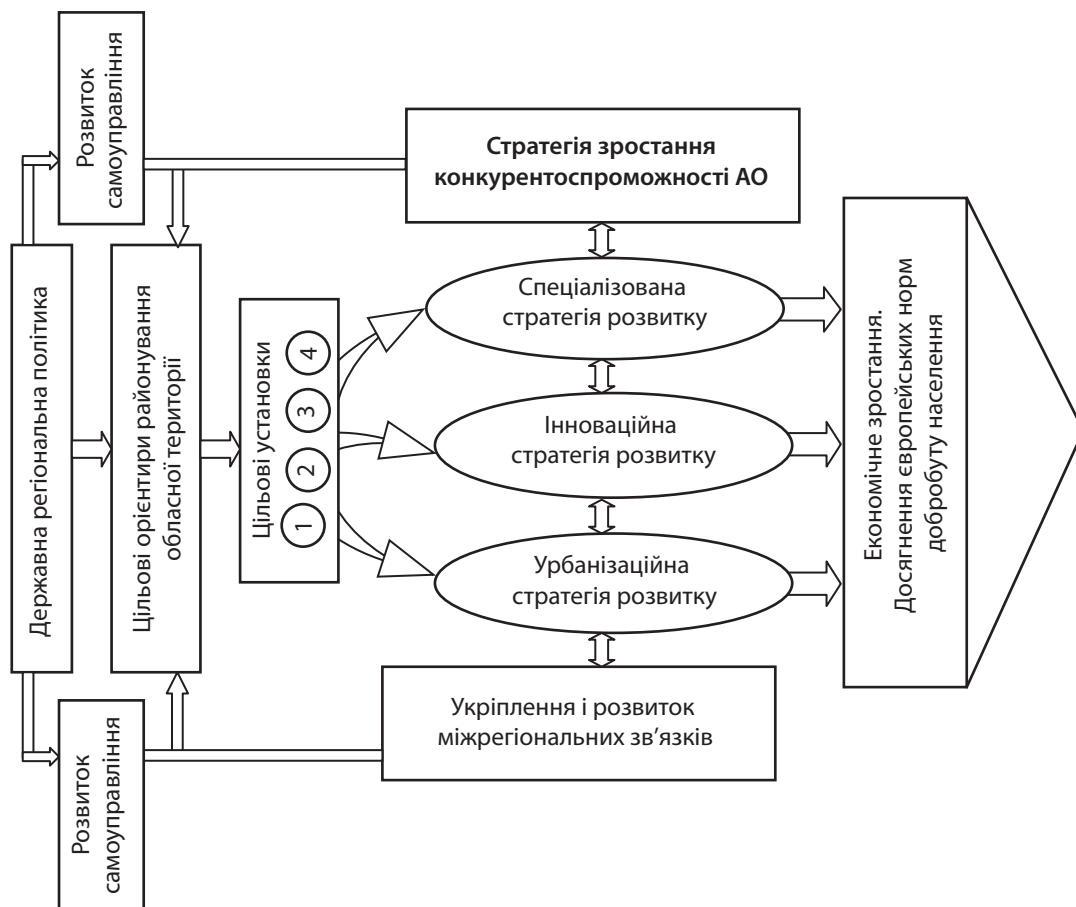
Розвиток самоуправління

Стратегія зростання конкурентоспроможності АО

Державна регіональна політика

Цільові орієнтири районування обласної території

Цільові установки

1

2

3

4

Спеціалізована стратегія розвитку

Інноваційна стратегія розвитку

Урбанізаційна стратегія розвитку

Економічне зростання. Досягнення європейських норм добробуту населення

Укріплення і розвиток міжрегіональних зв'язків

Розвиток самоуправління